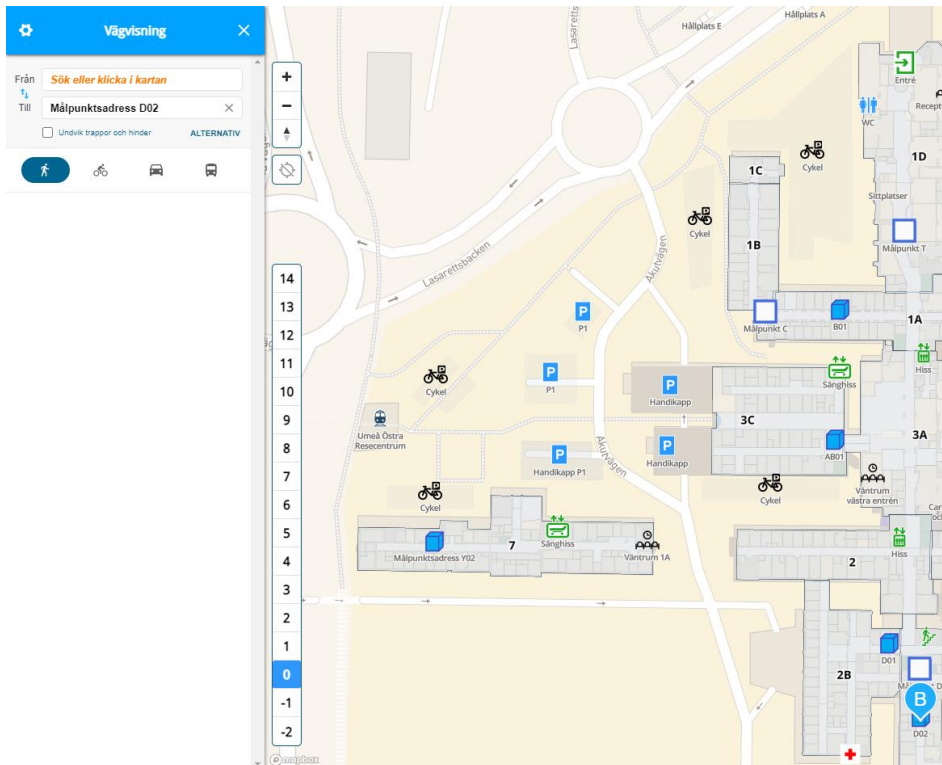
Vägvisning

Från Sök eller klicka i kartan
Till Målpunktsadress D02
Undvik trappor och hinder
ALTERNATIV

+
-

14
13
12
11
10
9
8
7
6
5
4
3
2
1
0
-1
-2

Hållplats E
Hållplats A
Lasarettsbacken
Akutvägen
Entré
WC
Recept
1D
1C
Cykel
Sittplatser
Cykel
1B
Målpunkt T
P
P1
Målpunkt C
B01
1A
Hiss
Cykel
P
P1
P
Handikapp
Sänghiss
3C
3A
Umeå Östra Resecentrum
P
Handikapp P1
P
Handikapp
AB01
Cykel
Vänttrum västra entrén
Cykel
Sänghiss
Väntrum 1A
Målpunktsadress Y02
7
Hiss
2
D01
2B
B
D02
mapbox